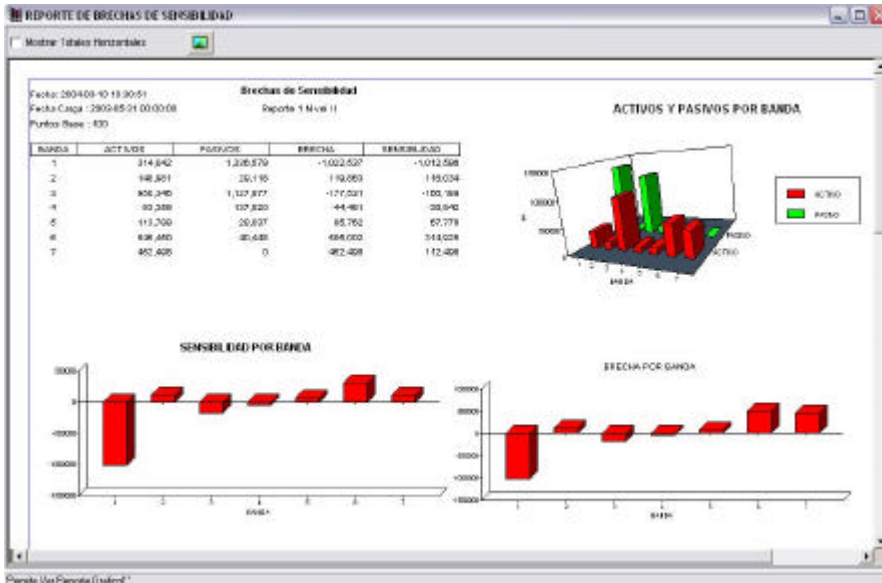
REPORTE DE BRECHAS DE SENSIBILIDAD

Mostrar Totales Horizontales

Brechas de Sensibilidad

Fecha: 2004-08-10 10:30:51
Fecha Carga: 2003-05-31 00:00:00
Puntos Base: 100

Reporte 1 Nivel II

| BANDA | ACTIVOS | PASIVOS | BRECHA | SENSIBILIDAD |
|---|---|---|---|---|
| 1 | 314,842 | 1,336,579 | -1,022,537 | -1,012,598 |
| 2 | 148,981 | 29,118 | 119,863 | 116,034 |
| 3 | 950,346 | 1,127,877 | -177,531 | -166,168 |
| 4 | 93,359 | 137,820 | -44,461 | 38,640 |
| 5 | 113,769 | 28,007 | 85,762 | 67,779 |
| 6 | 936,460 | 30,448 | 494,002 | 344,026 |
| 7 | 462,408 | 0 | 462,408 | 112,408 |

ACTIVOS Y PASIVOS POR BANDA

ACTIVO
PASIVO

1000000
100000
50000
0
$
1 2 3 4 5 6 7
BANDA
PASIVO
ACTIVO

SENSIBILIDAD POR BANDA

50000
0
-500000
-1000000
1 2 3 4 5 6 7
BANDA

BRECHA POR BANDA

1000000
500000
0
-500000
-1000000
1 2 3 4 5 6 7
BANDA

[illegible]